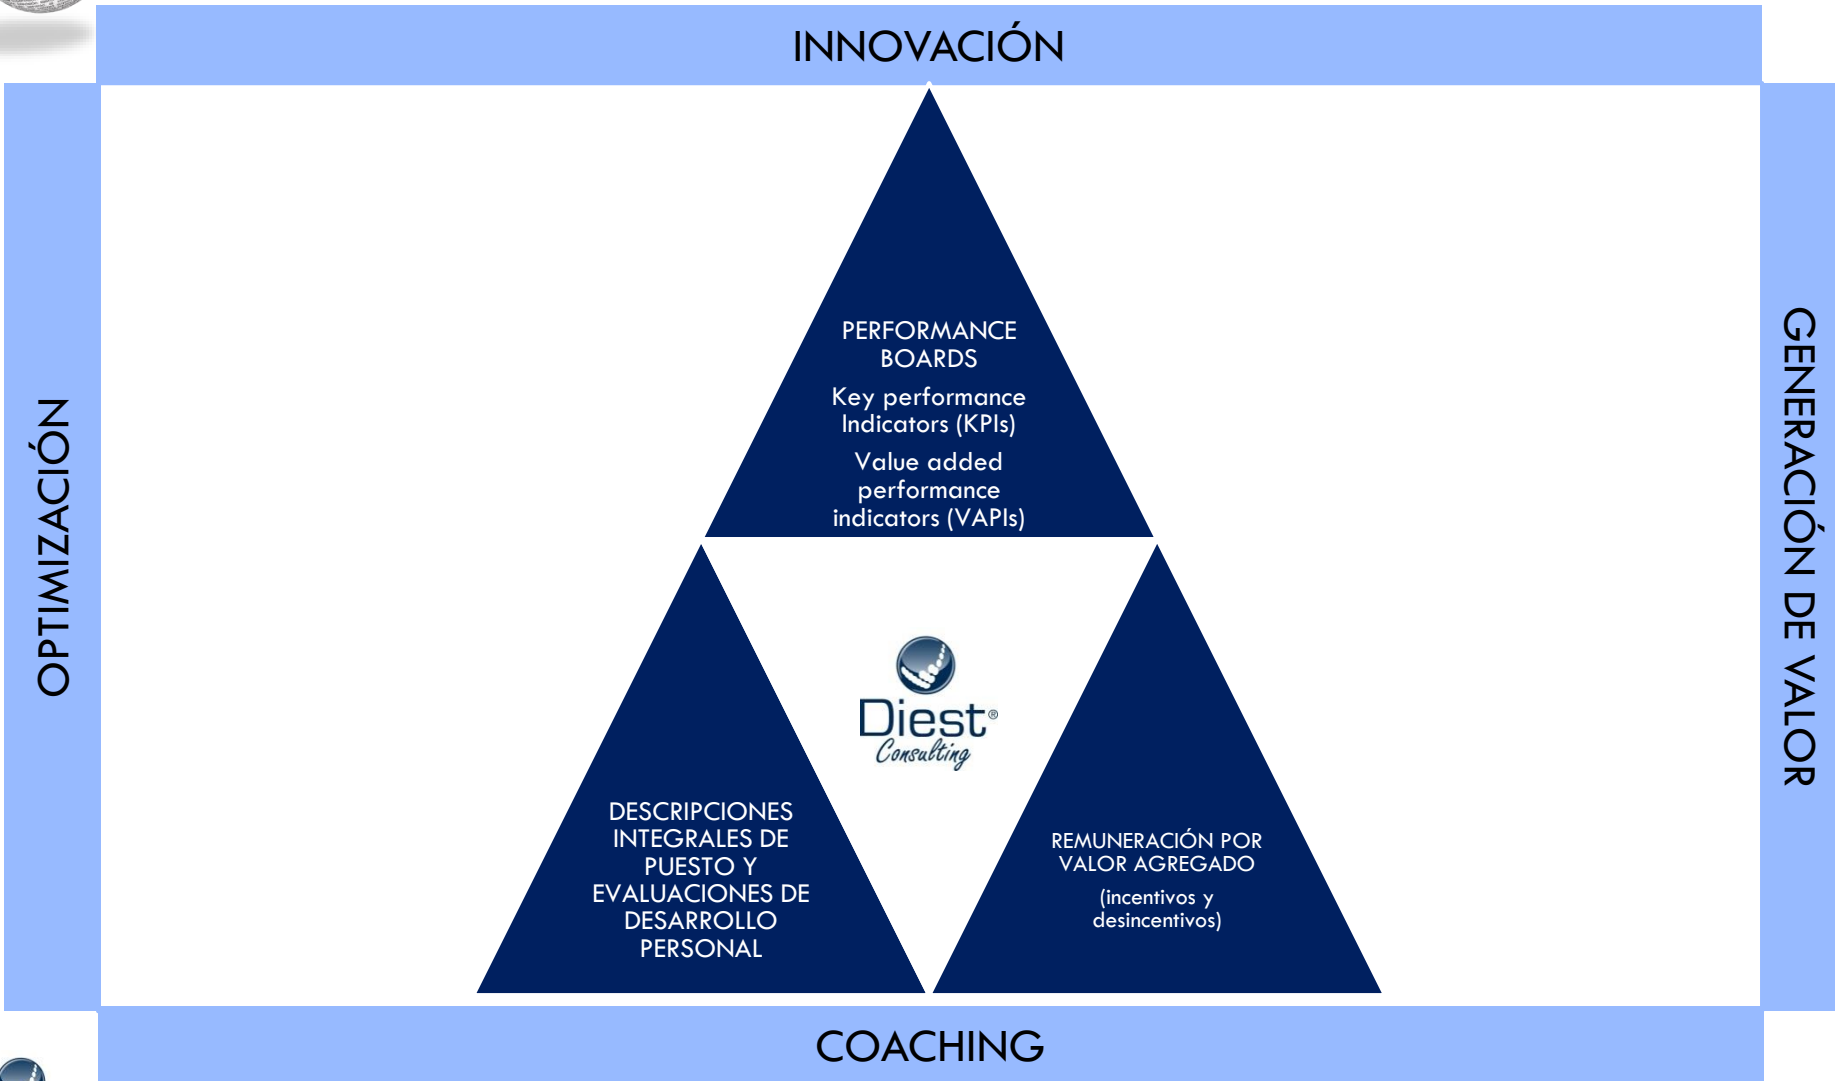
INNOVACIÓN

OPTIMIZACIÓN

GENERACIÓN DE VALOR

PERFORMANCE BOARDS

Key performance Indicators (KPIs)

Value added performance indicators (VAPIs)

Diest® Consulting

DESCRIPCIONES INTEGRALES DE PUESTO Y EVALUACIONES DE DESARROLLO PERSONAL

REMUNERACIÓN POR VALOR AGREGADO

(incentivos y desincentivos)

COACHING